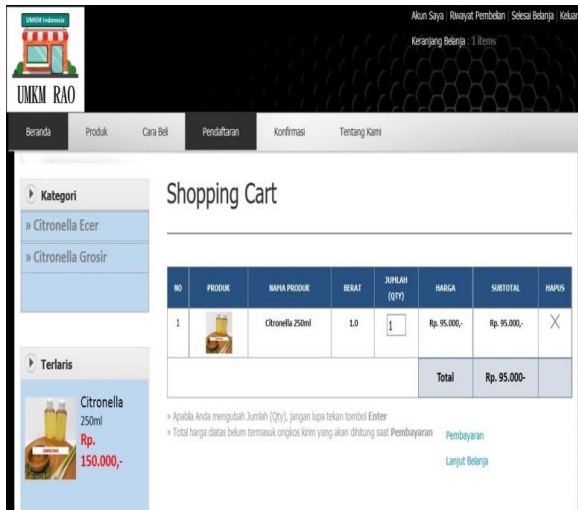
UMKM Indonesia

UMKM RAO

Akun Saya | Riwayat Pembelan | Selesai Belanja | Keluar

Keranjang Belanja : 1 Items

Beranda Produk Cara Beli Pendaftaran Konfirmasi Tentang Kami

Kategori

» Citronella Ecer

» Citronella Grosir

Terlaris

Citronella 250ml

Rp. 150.000,-

Shopping Cart

| NO | PRODUK | NAMA PRODUK | BERAT | JUMLAH (QTY) | HARGA | SUBTOTAL | HAPUS |
|---|---|---|---|---|---|---|---|
| 1 | | Citronella 250ml | 1.0 | 1 | Rp. 95.000,- | Rp. 95.000,- | X |
| | | | | | Total | Rp. 95.000- | |

» Apabila Anda mengubah Jumlah (Qty), jangan lupa tekan tombol Enter

» Total harga datas belum termasuk ongkos krim yang akan dihitung saat Pembayaran

Pembayaran

Lanjut Belanja